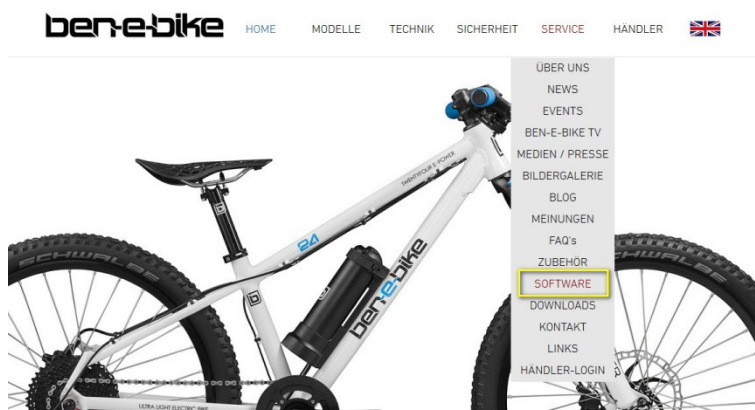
ben-e-bike HOME MODELLE TECHNIK SICHERHEIT SERVICE HÄNDLER

ÜBER UNS
NEWS
EVENTS
BEN-E-BIKE TV
MEDIEN / PRESSE
BILDERGALERIE
BLOG
MEINUNGEN
FAQ's
ZUBEHÖR
SOFTWARE
DOWNLOADS
KONTAKT
LINKS
HÄNDLER-LOGIN

TWENTYFOUR E-POWER
24
ben-e-bike
SCHWALBE
SCHWALBE
ULTRA LIGHT ELECTRIC BIKE